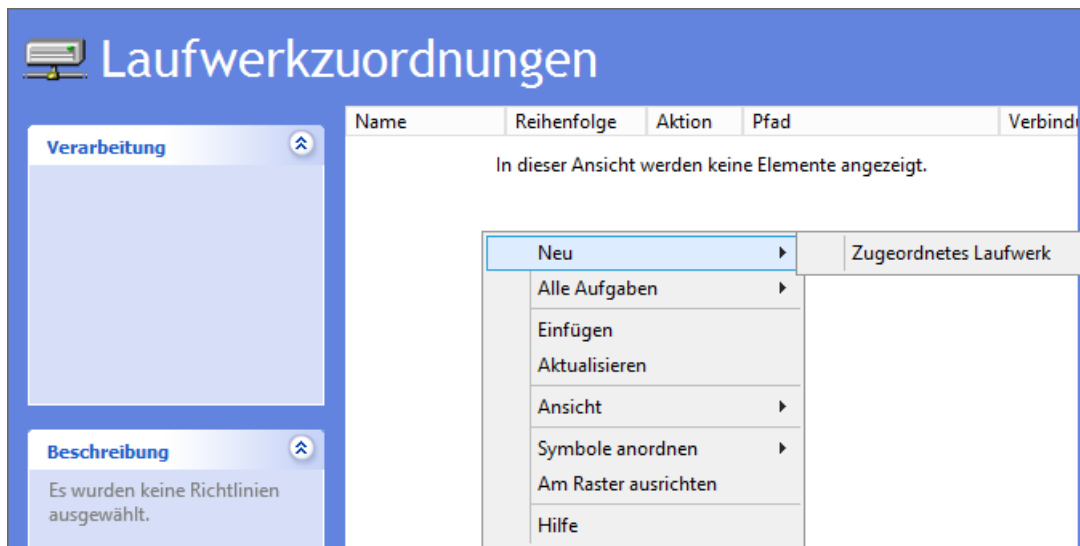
Laufwerkzuordnungen

Verarbeitung

Beschreibung

Es wurden keine Richtlinien ausgewählt.

| Name | Reihenfolge | Aktion | Pfad | Verbindu |
|---|---|---|---|---|

In dieser Ansicht werden keine Elemente angezeigt.

Neu
Alle Aufgaben
Einfügen
Aktualisieren
Ansicht
Symbole anordnen
Am Raster ausrichten
Hilfe

Zugeordnetes Laufwerk